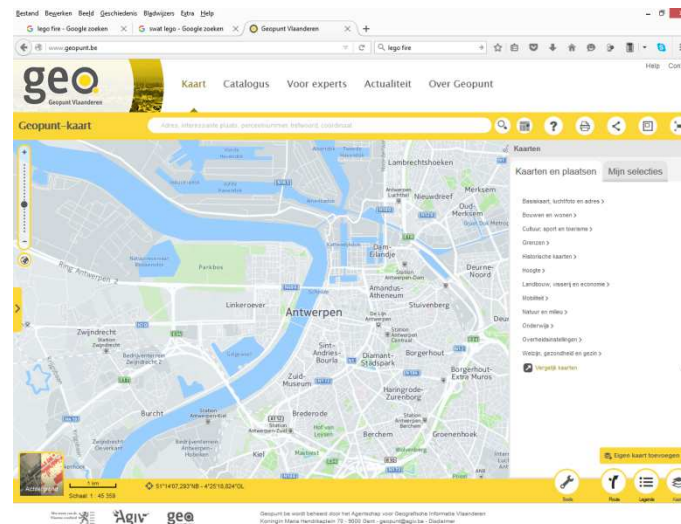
Bestand Bewerken Beeld Geschiedenis Bladwijzers Extra Help

lego fire - Google zoeken | swat lego - Google zoeken | Geopunt Vlaanderen | +

www.geopunt.be | lego fire

Help Con

geo
Geopunt Vlaanderen

Kaart Catalogus Voor experts Actualiteit Over Geopunt

Geopunt–kaart

Adres, interessante plaats, perceelnummer, beheerd, coördinaat

Kaarten

Kaarten en plaatsen | Mijn selecties

Basiskaart, luchtfoto en adres >
Bouwen en wonen >
Cultuur, sport en toerisme >
Grenzen >
Historische kaarten >
Hoogte >
Landbouw, visserij en economie >
Mobiliteit >
Natuur en milieu >
Onderwijs >
Overheidsinstellingen >
Welzijn, gezondheid en gezin >
Vergelijk kaarten

Lambrechtshoeken
Merksem
Nieuwdreef
Oud-Merksem
Dam-Eilandje
Deurne-Noord
Amandus-Atheneum
Stuivenberg
Ring Antwerpen 2
Linkeroever
Antwerpen
Zwijndrecht
Sint-Andries-Bourla
Diamant-Stadspark
Borgerhout
Zuid-Museum
Haringrode-Zurenborg
Borgerhout Extra Muros
Burcht
Brederode
Berchem
Groenenhoek
Kiel

Eigen kaart toevoegen

Actualiteit
1 km
Schaal 1 : 45 359
51°14'07,293"NB - 4°25'18,824"OL

Geopunt.be wordt beheerd door het Agentschap voor Geografische Informatie Vlaanderen
Koningin Maria Hendrikaplein 70 - 9000 Gent - geopunt@agiv.be - Disclaimer

Tools Route Legende

Agiv geo